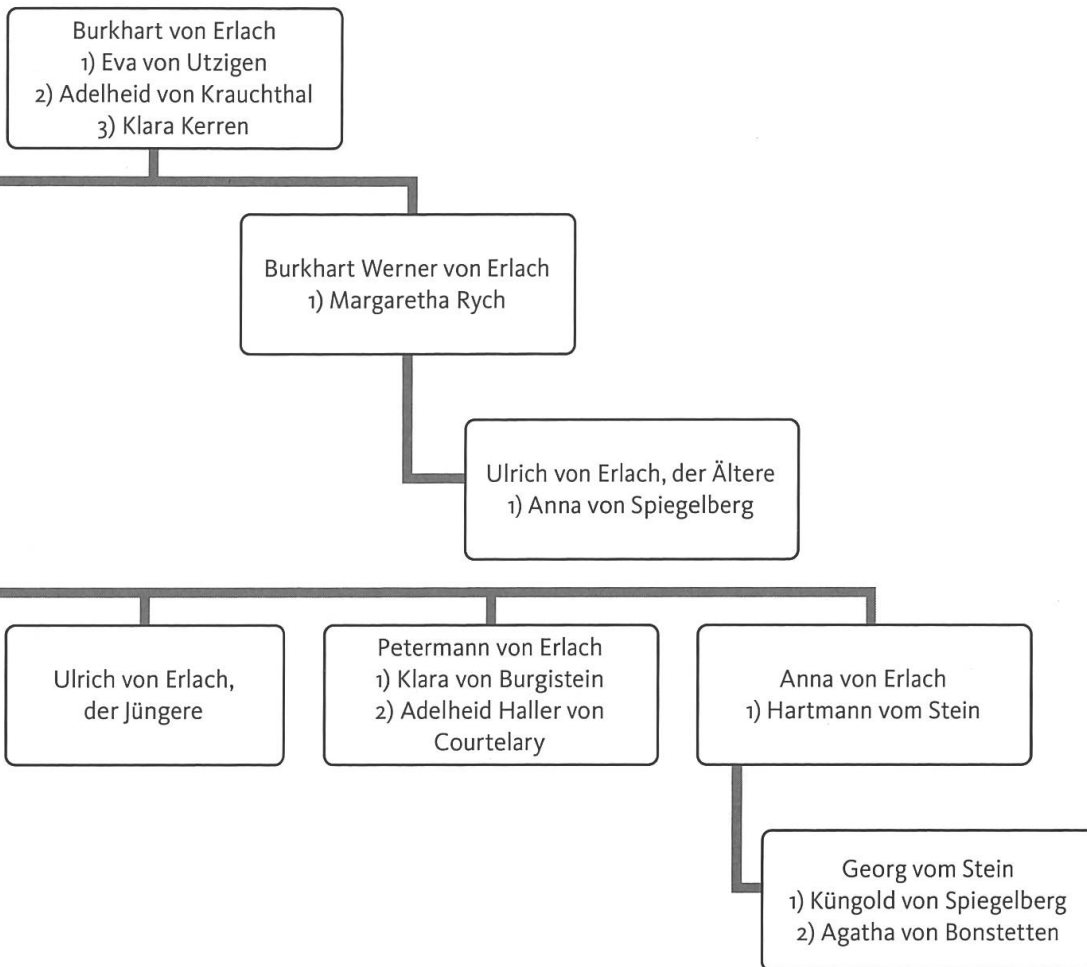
Burkhart von Erlach
1) Eva von Utzigen
2) Adelheid von Krauchthal
3) Klara Kerren

Burkhart Werner von Erlach
1) Margaretha Rych

Ulrich von Erlach, der Ältere
1) Anna von Spiegelberg

Ulrich von Erlach, der Jüngere

Petermann von Erlach
1) Klara von Burgistein
2) Adelheid Haller von Courtelary

Anna von Erlach
1) Hartmann vom Stein

Georg vom Stein
1) Küngold von Spiegelberg
2) Agatha von Bonstetten